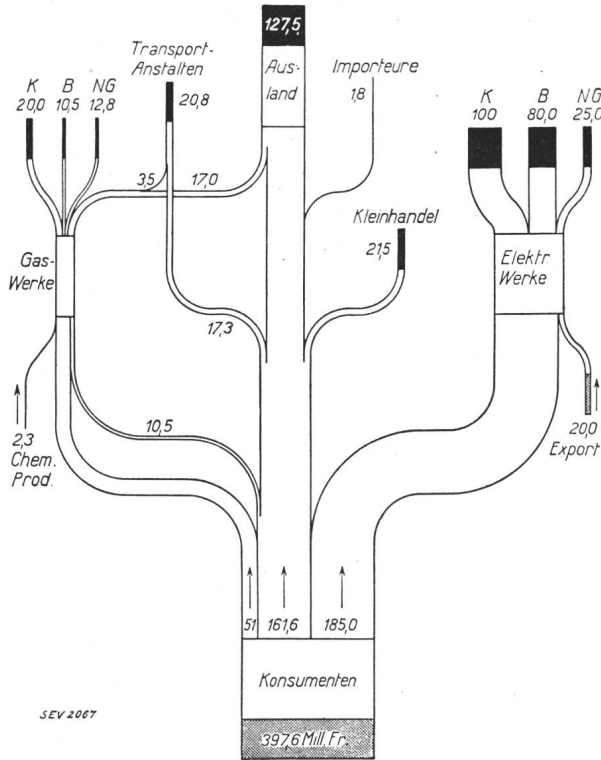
127,5
Aus-
land

Transport-
Anstalten
20,8

Importeure
1,8

K
20,0

B
10,5

NG
12,8

K
100

B
80,0

NG
25,0

3,5

17,0

Kleinhandel
21,5

Gas-
Werke

Elektr
Werke

17,3

10,5

2,3
Chem.
Prod.

20,0
Export

51

161,6

185,0

Konsumenten

397,6 Mill. Fr.

SEV 2067